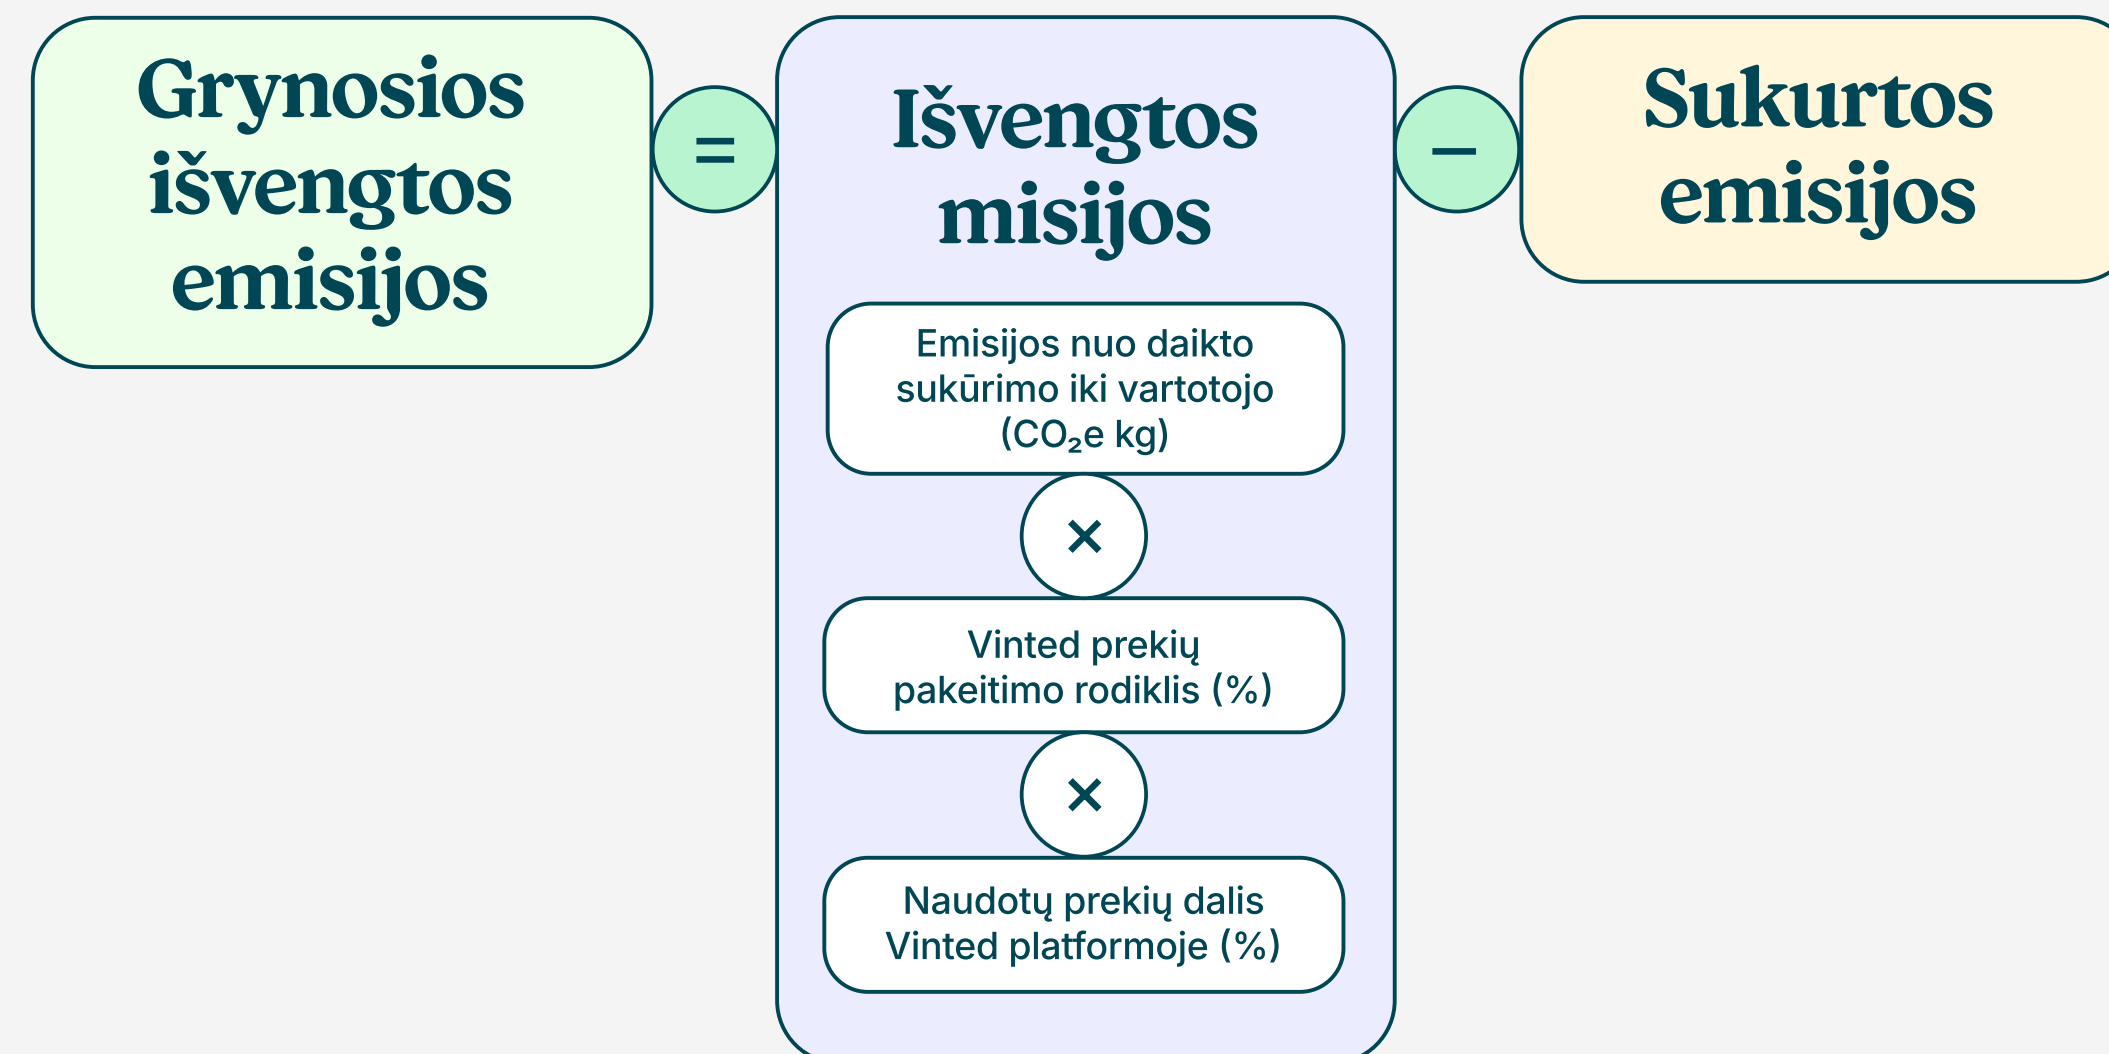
Grynosios išvengtos emisijos

=

Išvengtos misijos

Emisijos nuo daikto sukūrimo iki vartotojo ($CO_2$e kg)

×

Vinted prekių pakeitimo rodiklis (%)

×

Naudotų prekių dalis Vinted platformoje (%)

–

Sukurtos emisijos